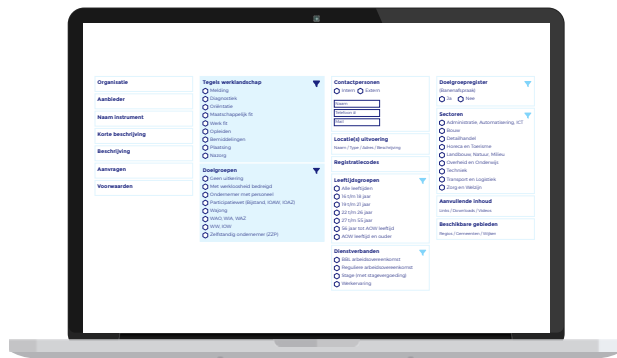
Organisatie

Aanbieder

Naam instrument

Korte beschrijving

Beschrijving

Aanvragen

Voorwaarden

Tegels werklandschap
Melding
Diagnostiek
Oriëntatie
Maatschappelijk fit
Werk fit
Opleiden
Bemiddelingen
Plaatsing
Nazorg

Doelgroepen
Geen uitkering
Met werkloosheid bedreigd
Ondernemer met personeel
Participatiewet (Bijstand, IOAW, IOAZ)
Wajong
WAO, WIA, WAZ
WW, IOW
Zelfstandig ondernemer (ZZP)

Contactpersonen
Intern Extern
Naam
Telefoon nr
Mail

Locatie(s) uitvoering
Naam / Type / Adres / Beschrijving

Registratiecodes

Leeftijdsgroepen
Alle leeftijden
14 t/m 18 jaar
19 t/m 21 jaar
22 t/m 26 jaar
27 t/m 55 jaar
56 jaar tot AOW leeftijd
AOW leeftijd en ouder

Dienstverbanden
BBL arbeidsovereenkomst
Reguliere arbeidsovereenkomst
Stage (met stagevergoeding)
Werkervaring

Doelgroepregister
(Banenafspraak)
Ja Nee

Sectoren
Administratie, Automatisering, ICT
Bouw
Detailhandel
Horeca en Toerisme
Landbouw, Natuur, Milieu
Overheid en Onderwijs
Techniek
Transport en Logistiek
Zorg en Welzijn

Aanvullende inhoud
Links / Downloads / Videos

Beschikbare gebieden
Regios / Gemeenten / Wijken